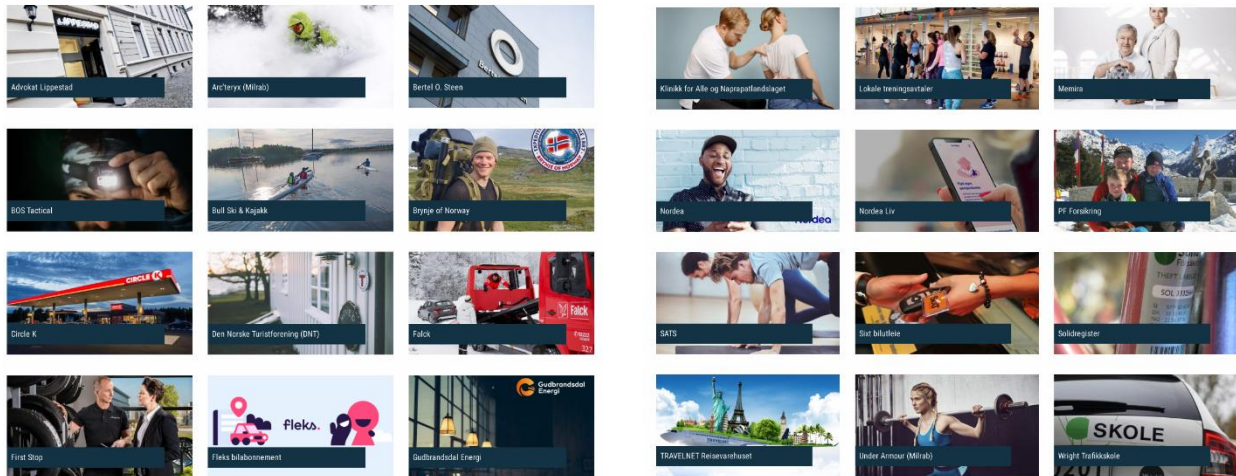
Advokat Lippestad

Arc'teryx (Milrab)

Bertel O. Steen

Klinikk for Alle og Naprapatlandslaget

Lokale treningsavtaler

Memira

BOS Tactical

Bull Ski & Kajakk

Brynje of Norway

Nordea

Nordea Liv

PF Forsikring

CIRCLE K

Circle K

Den Norske Turistforening (DNT)

Falck

Falck

SATS

Sixt bilutleie

Solidregister

First Stop

fleks.

Fleks bilabonnement

Gudbrandsdal Energi

Gudbrandsdal Energi

TRAVELNET Reisevarehuset

Under Armour (Milrab)

SKOLE

Wright Trafikkskole